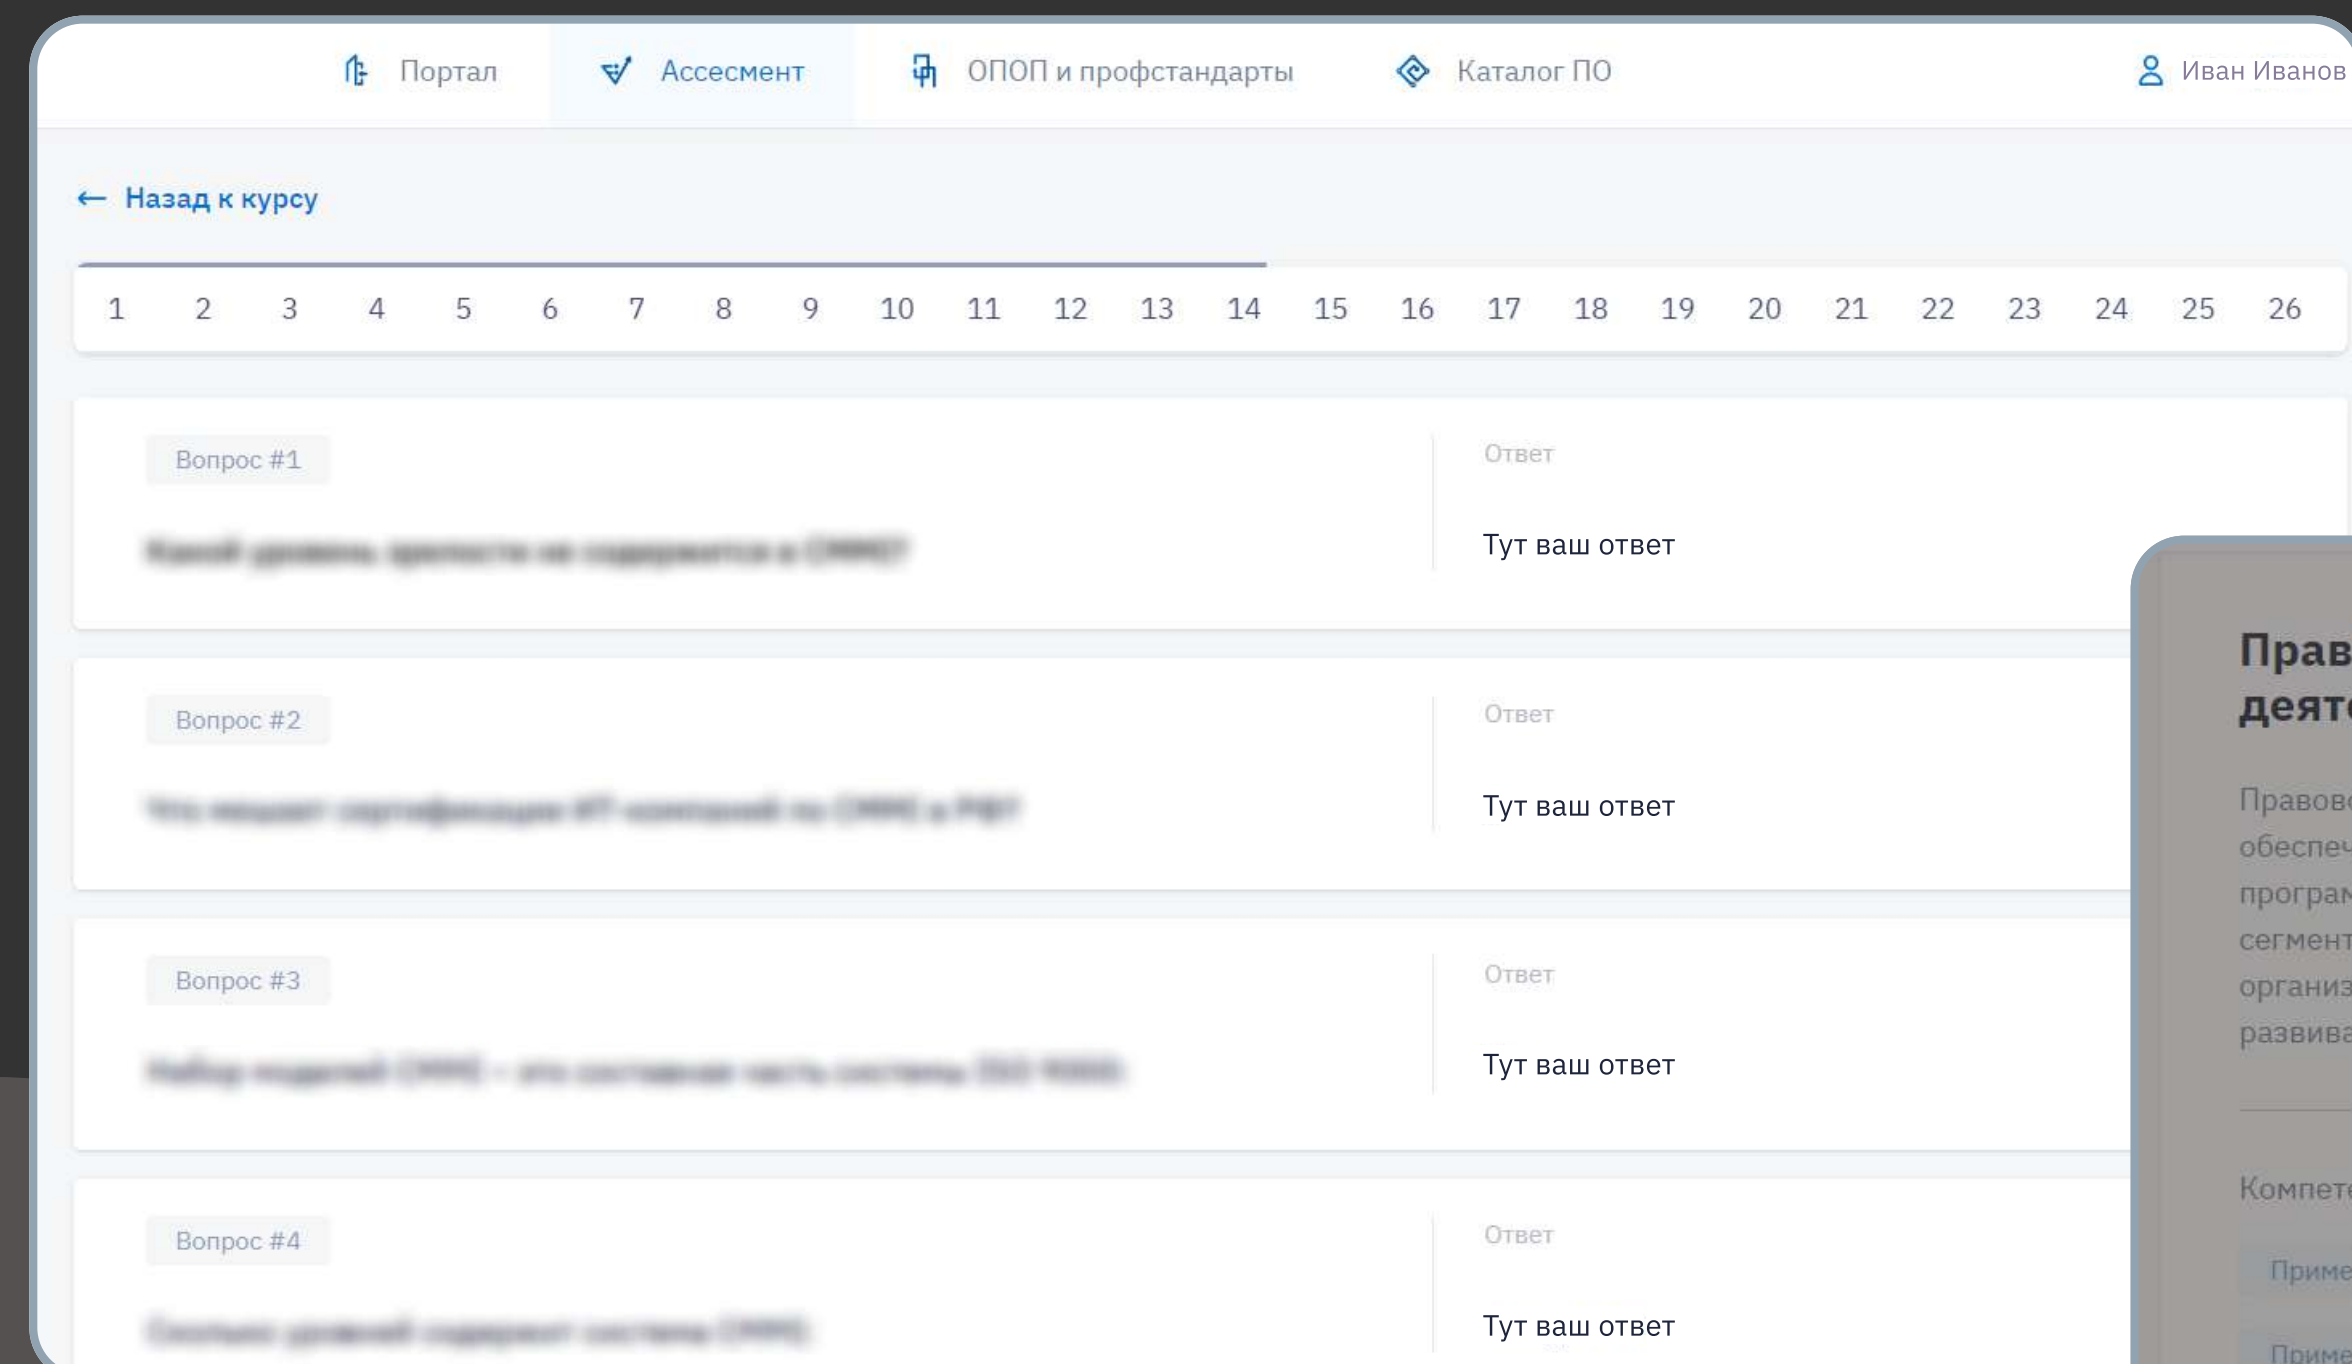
Портал Ассесмент ОПОП и профстандарты Каталог ПО Иван Иванов

← Назад к курсу

1 2 3 4 5 6 7 8 9 10 11 12 13 14 15 16 17 18 19 20 21 22 23 24 25 26

Вопрос #1

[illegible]

Ответ

Тут ваш ответ

Вопрос #2

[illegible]

Ответ

Тут ваш ответ

Вопрос #3

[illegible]

Ответ

Тут ваш ответ

Вопрос #4

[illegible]

Ответ

Тут ваш ответ

Прав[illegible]
деят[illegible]

Правов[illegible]
обеспеч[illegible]
програм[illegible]
сегмент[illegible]
организ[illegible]
развива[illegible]

Компете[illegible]

Приме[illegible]

Приме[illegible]